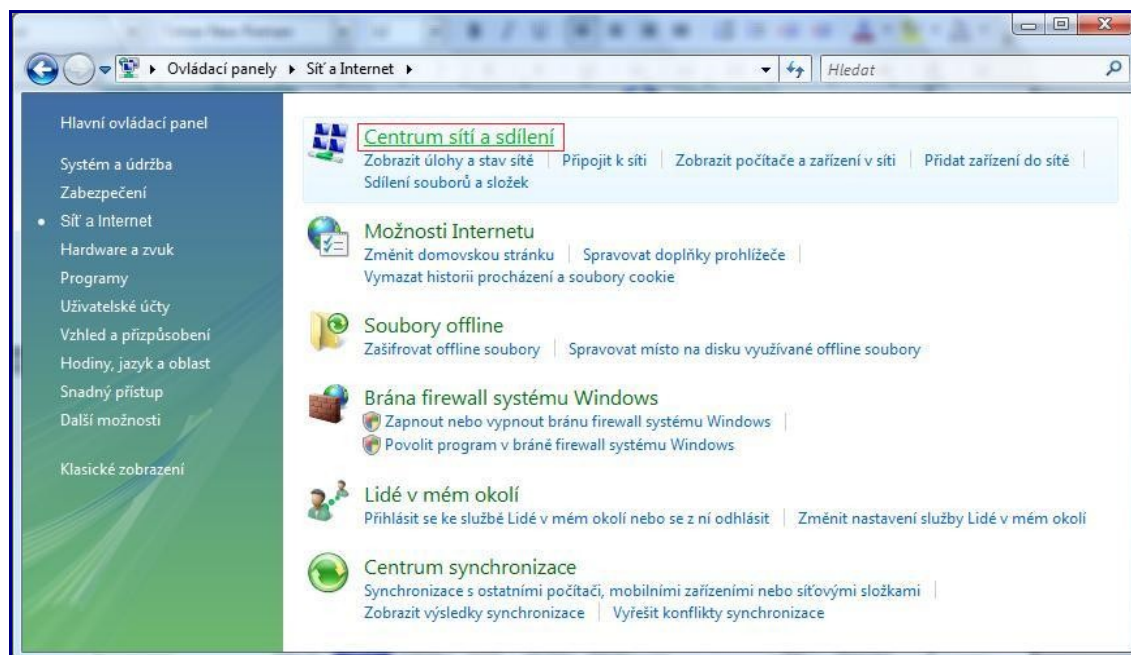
Ovládací panely ▸ Síť a Internet ▸

Hledat

Hlavní ovládací panel

Systém a údržba
Zabezpečení
Síť a Internet
Hardware a zvuk
Programy
Uživatelské účty
Vzhled a přizpůsobení
Hodiny, jazyk a oblast
Snadný přístup
Další možnosti

Klasické zobrazení

Centrum sítí a sdílení
Zobrazit úlohy a stav sítě | Připojit k síti | Zobrazit počítače a zařízení v síti | Přidat zařízení do sítě | Sdílení souborů a složek

Možnosti Internetu
Změnit domovskou stránku | Spravovat doplňky prohlížeče | Vymazat historii procházení a soubory cookie

Soubory offline
Zašifrovat offline soubory | Spravovat místo na disku využívané offline soubory

Brána firewall systému Windows
Zapnout nebo vypnout bránu firewall systému Windows | Povolit program v bráně firewall systému Windows

Lidé v mém okolí
Přihlásit se ke službě Lidé v mém okolí nebo se z ní odhlásit | Změnit nastavení služby Lidé v mém okolí

Centrum synchronizace
Synchronizace s ostatními počítači, mobilními zařízeními nebo síťovými složkami | Zobrazit výsledky synchronizace | Vyřešit konflikty synchronizace